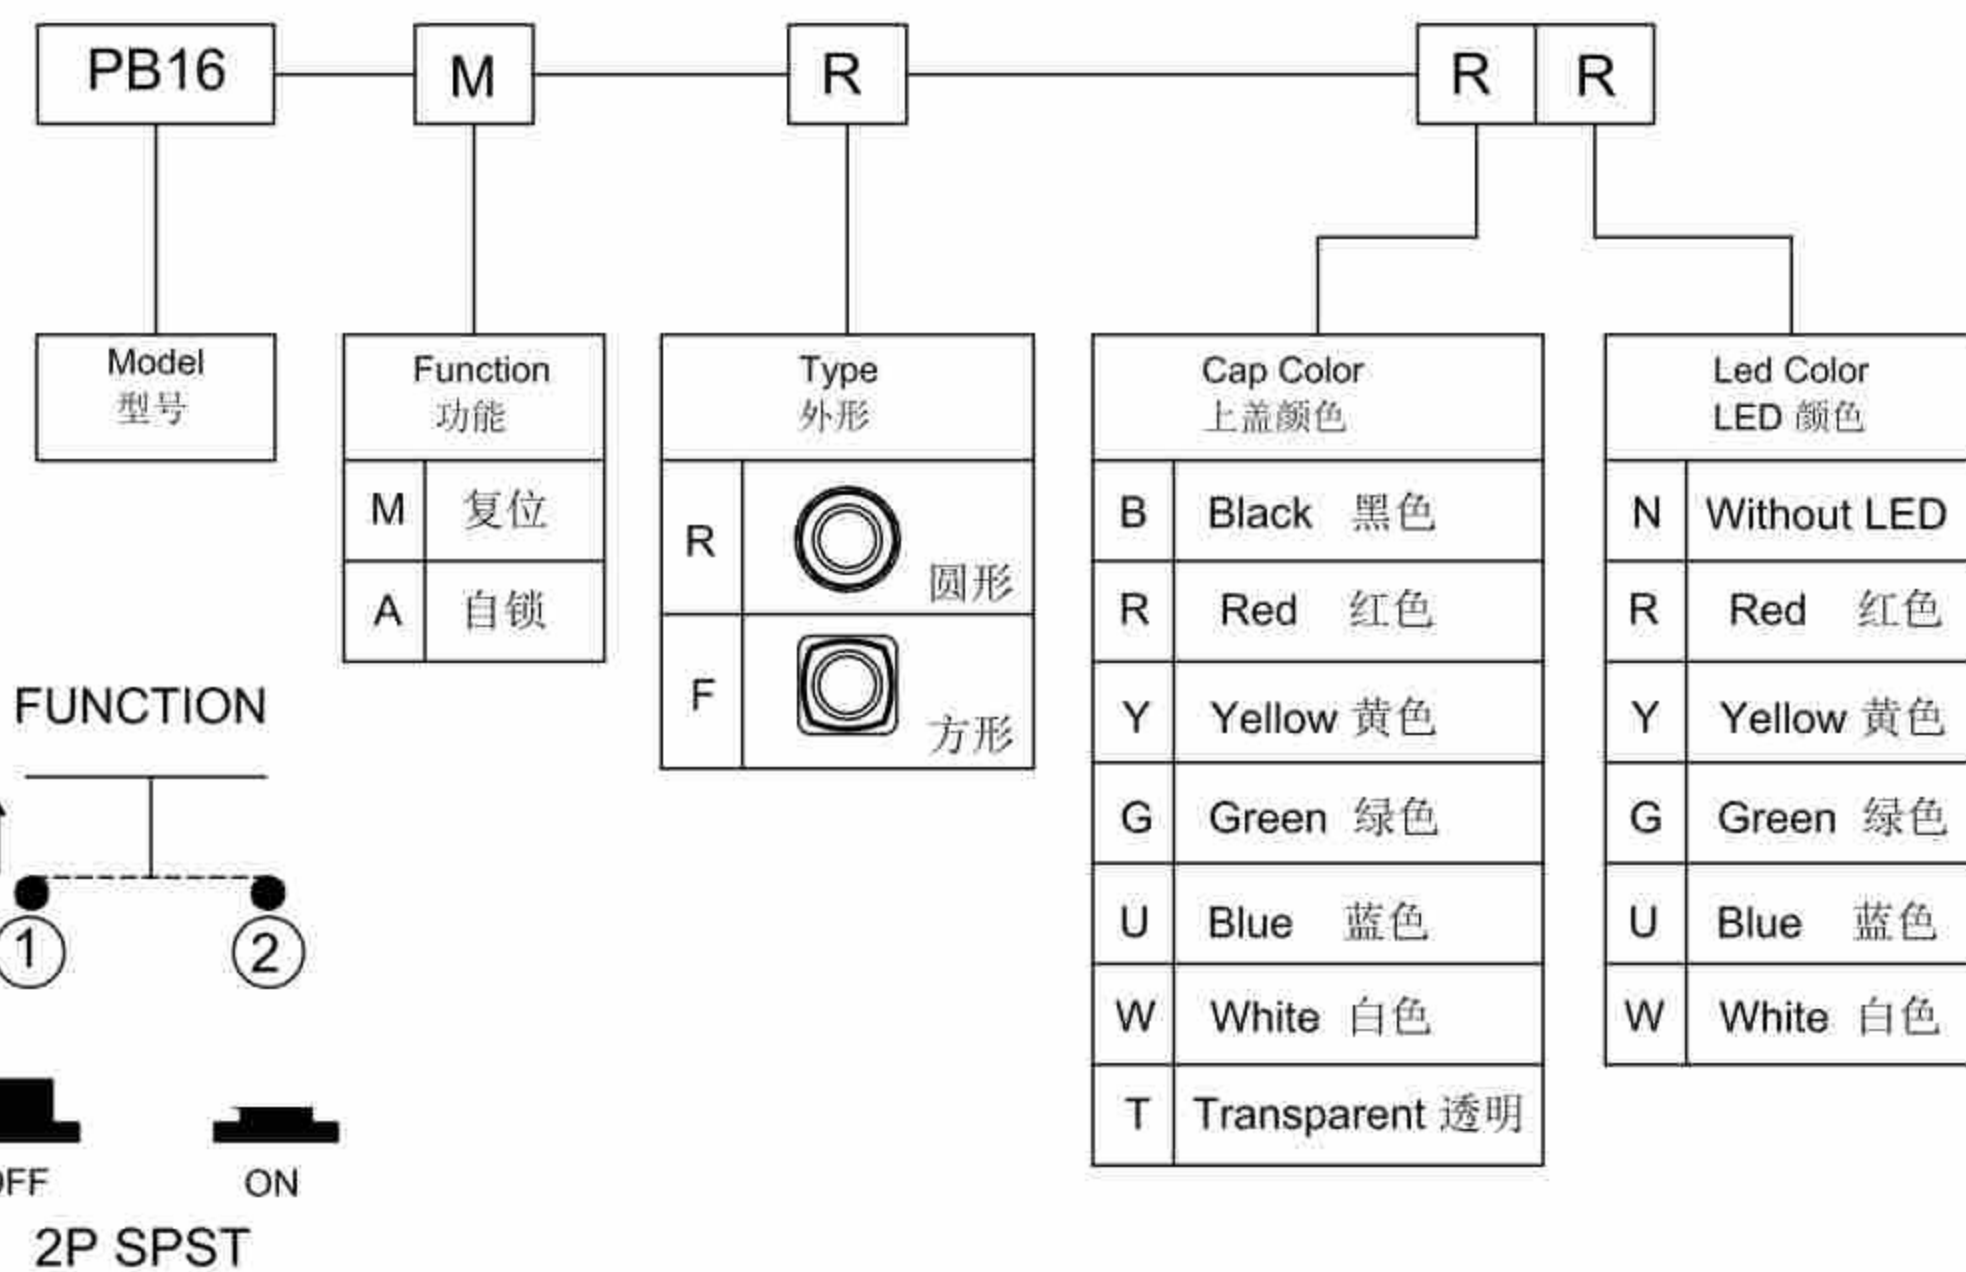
PB16 M R R R

Model
型号

| Function 功能 | |
|---|---|
| M | 复位 |
| A | 自锁 |

| Type 外形 | |
|---|---|
| R | 圆形 |
| F | 方形 |

| Cap Color 上盖颜色 | |
|---|---|
| B | Black 黑色 |
| R | Red 红色 |
| Y | Yellow 黄色 |
| G | Green 绿色 |
| U | Blue 蓝色 |
| W | White 白色 |
| T | Transparent 透明 |

| Led Color LED 颜色 | |
|---|---|
| N | Without LED |
| R | Red 红色 |
| Y | Yellow 黄色 |
| G | Green 绿色 |
| U | Blue 蓝色 |
| W | White 白色 |

FUNCTION

1 2

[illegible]FF ON

2P SPST